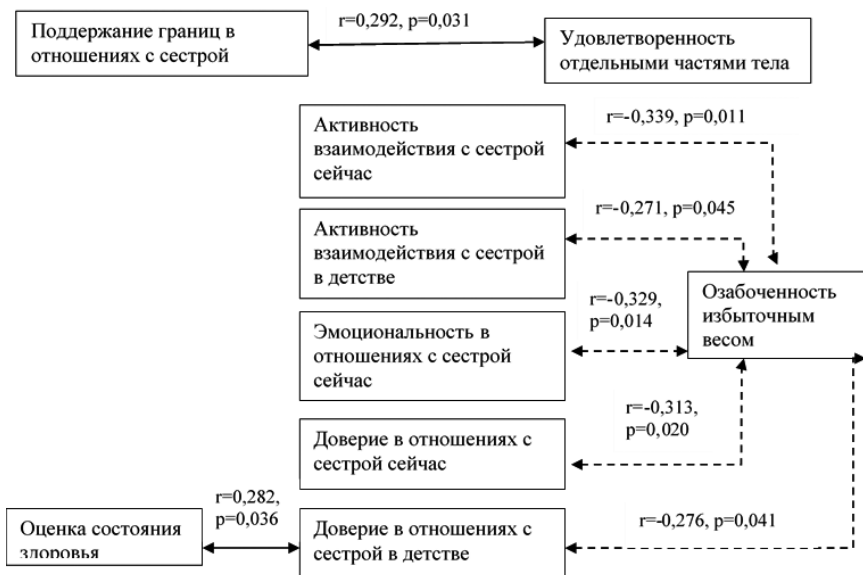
Поддержание границ в отношениях с сестрой

r=0,292, p=0,031

Удовлетворенность отдельными частями тела

Активность взаимодействия с сестрой сейчас

r=-0,339, p=0,011

Активность взаимодействия с сестрой в детстве

r=-0,271, p=0,045

Озабоченность избыточным весом

Эмоциональность в отношениях с сестрой сейчас

r=-0,329, p=0,014

Доверие в отношениях с сестрой сейчас

r=-0,313, p=0,020

Оценка состояния здоровья

r=0,282, p=0,036

Доверие в отношениях с сестрой в детстве

r=-0,276, p=0,041